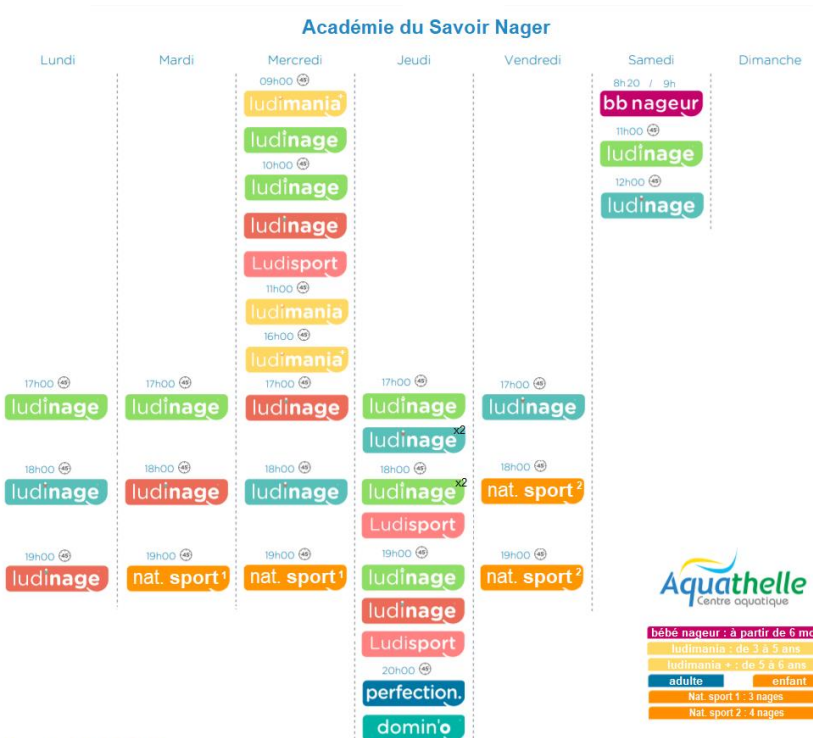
Académie du Savoir Nager

Lundi

17h00 45
ludinage

18h00 45
ludinage

19h00 45
ludinage

Mardi

17h00 45
ludinage

18h00 45
ludinage

19h00 45
nat. sport 1

Mercredi

09h00 45
ludimania+
ludinage

10h00 45
ludinage
ludinage
Ludisport

11h00 45
ludimania

16h00 45
ludimania+

17h00 45
ludinage

18h00 45
ludinage

19h00 45
nat. sport 1

Jeudi

17h00 45
ludinage
ludinage x2

18h00 45
ludinage x2
Ludisport

19h00 45
ludinage
ludinage
Ludisport

20h00 45
perfection.
domin'o

Vendredi

17h00 45
ludinage

18h00 45
nat. sport 2

19h00 45
nat. sport 2

Samedi

8h20 / 9h
bb nageur

11h00 45
ludinage

12h00 45
ludinage

Dimanche

Aquathelle
Centre aquatique

bébé nageur : à partir de 6 mo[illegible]
ludimania : de 3 à 5 ans
ludimania + : de 5 à 6 ans
adulte
enfant
Nat. sport 1 : 3 nages
Nat. sport 2 : 4 nages